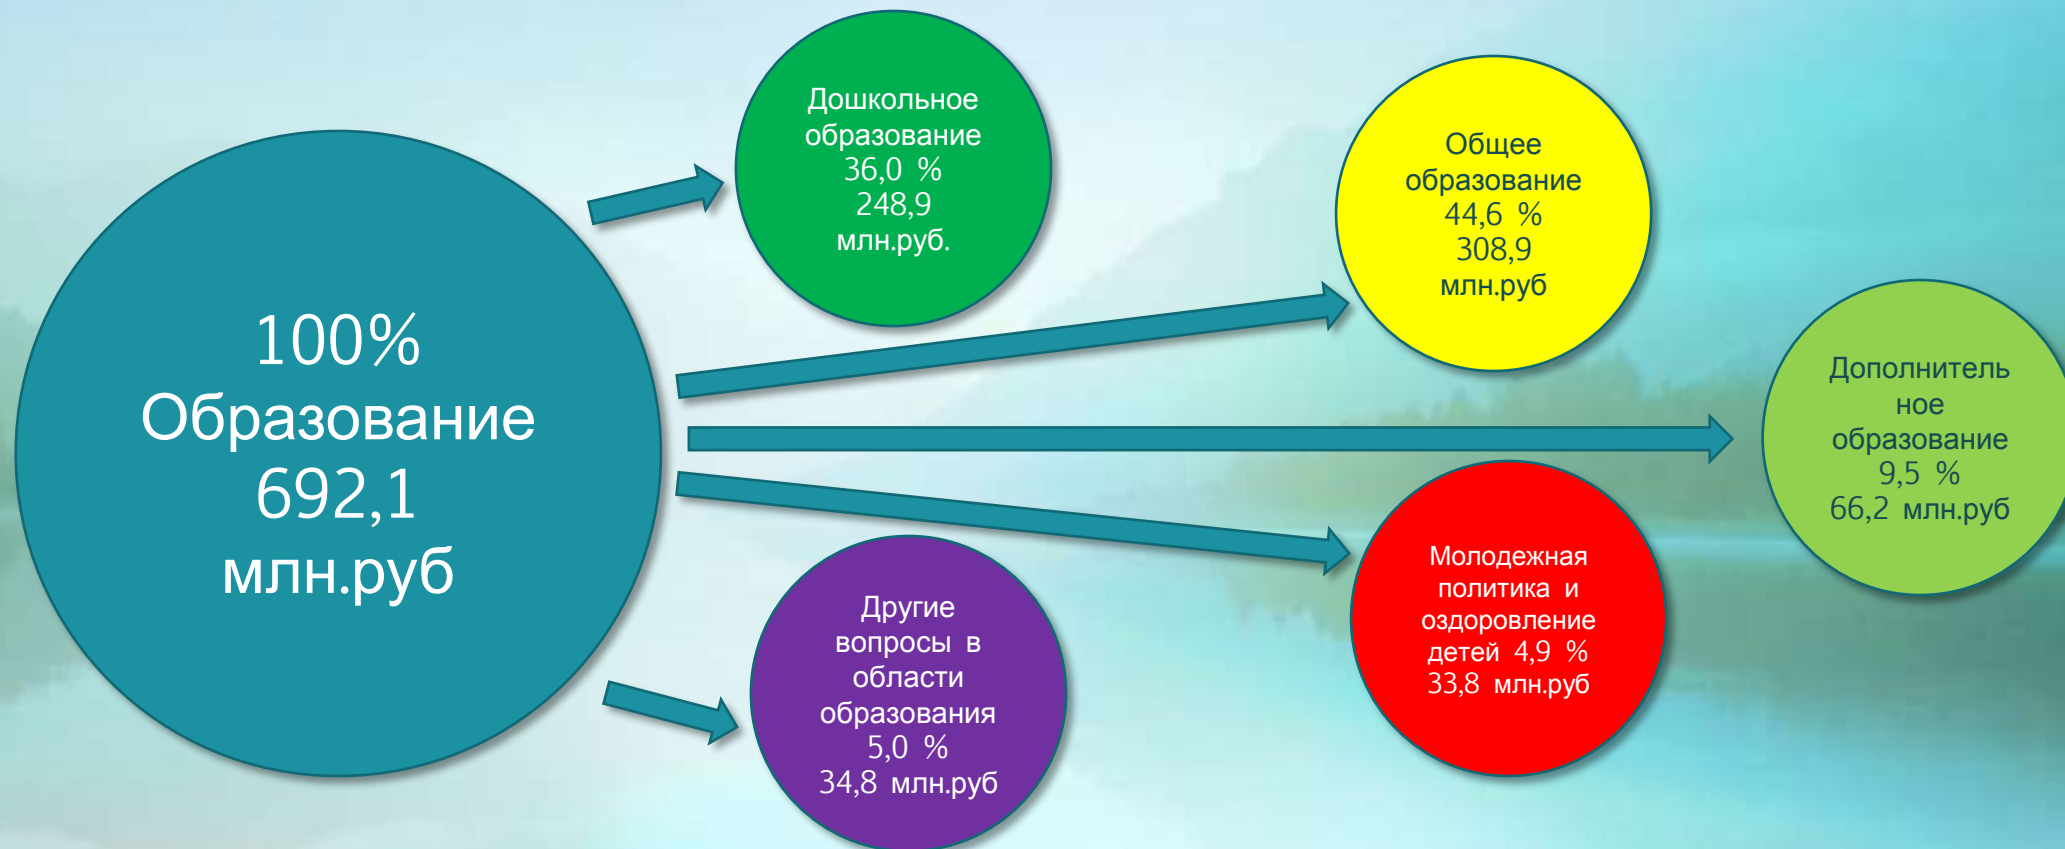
100%
Образование
692,1
млн.руб

Дошкольное образование
36,0 %
248,9
млн.руб.

Общее образование
44,6 %
308,9
млн.руб

Дополнительное образование
9,5 %
66,2 млн.руб

Другие вопросы в области образования
5,0 %
34,8 млн.руб

Молодежная политика и оздоровление детей 4,9 %
33,8 млн.руб